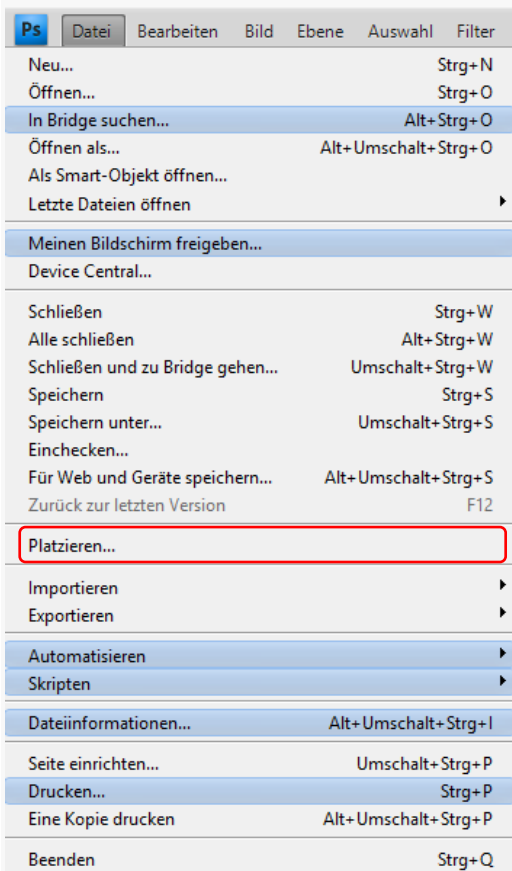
Ps Datei Bearbeiten Bild Ebene Auswahl Filter

Neu... Strg+N
Öffnen... Strg+O
In Bridge suchen... Alt+Strg+O
Öffnen als... Alt+Umschalt+Strg+O
Als Smart-Objekt öffnen...
Letzte Dateien öffnen

Meinen Bildschirm freigeben...
Device Central...

Schließen Strg+W
Alle schließen Alt+Strg+W
Schließen und zu Bridge gehen... Umschalt+Strg+W
Speichern Strg+S
Speichern unter... Umschalt+Strg+S
Einchecken...
Für Web und Geräte speichern... Alt+Umschalt+Strg+S
Zurück zur letzten Version F12

Platzieren...

Importieren
Exportieren

Automatisieren
Skripten

Dateiinformationen... Alt+Umschalt+Strg+I

Seite einrichten... Umschalt+Strg+P
Drucken... Strg+P
Eine Kopie drucken Alt+Umschalt+Strg+P

Beenden Strg+Q